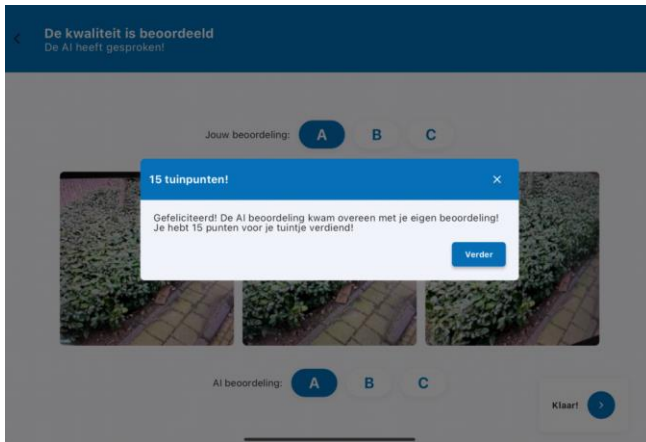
De kwaliteit is beoordeeld
De AI heeft gesproken!

Jouw beoordeling: A B C

15 tuinpunten!

Gefeliciteerd! De AI beoordeling kwam overeen met je eigen beoordeling! Je hebt 15 punten voor je tuintje verdiend!

Verder

AI beoordeling: A B C

Klaar!